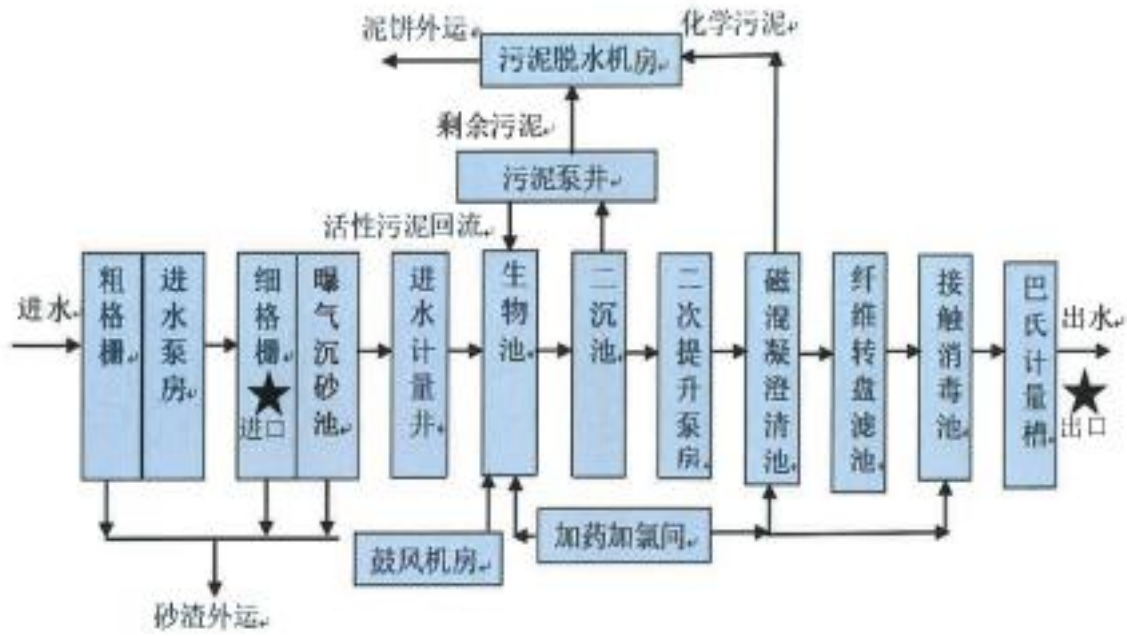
泥饼外运
污泥脱水机房
化学污泥
剩余污泥
污泥泵井
活性污泥回流
进水
粗格栅
进水泵房
细格栅
进口
曝气沉砂池
进水计量井
生物池
二沉池
二次提升泵房
磁混凝澄清池
纤维转盘滤池
接触消毒池
巴氏计量槽
出水
出口
加药加氯间
鼓风机房
砂渣外运